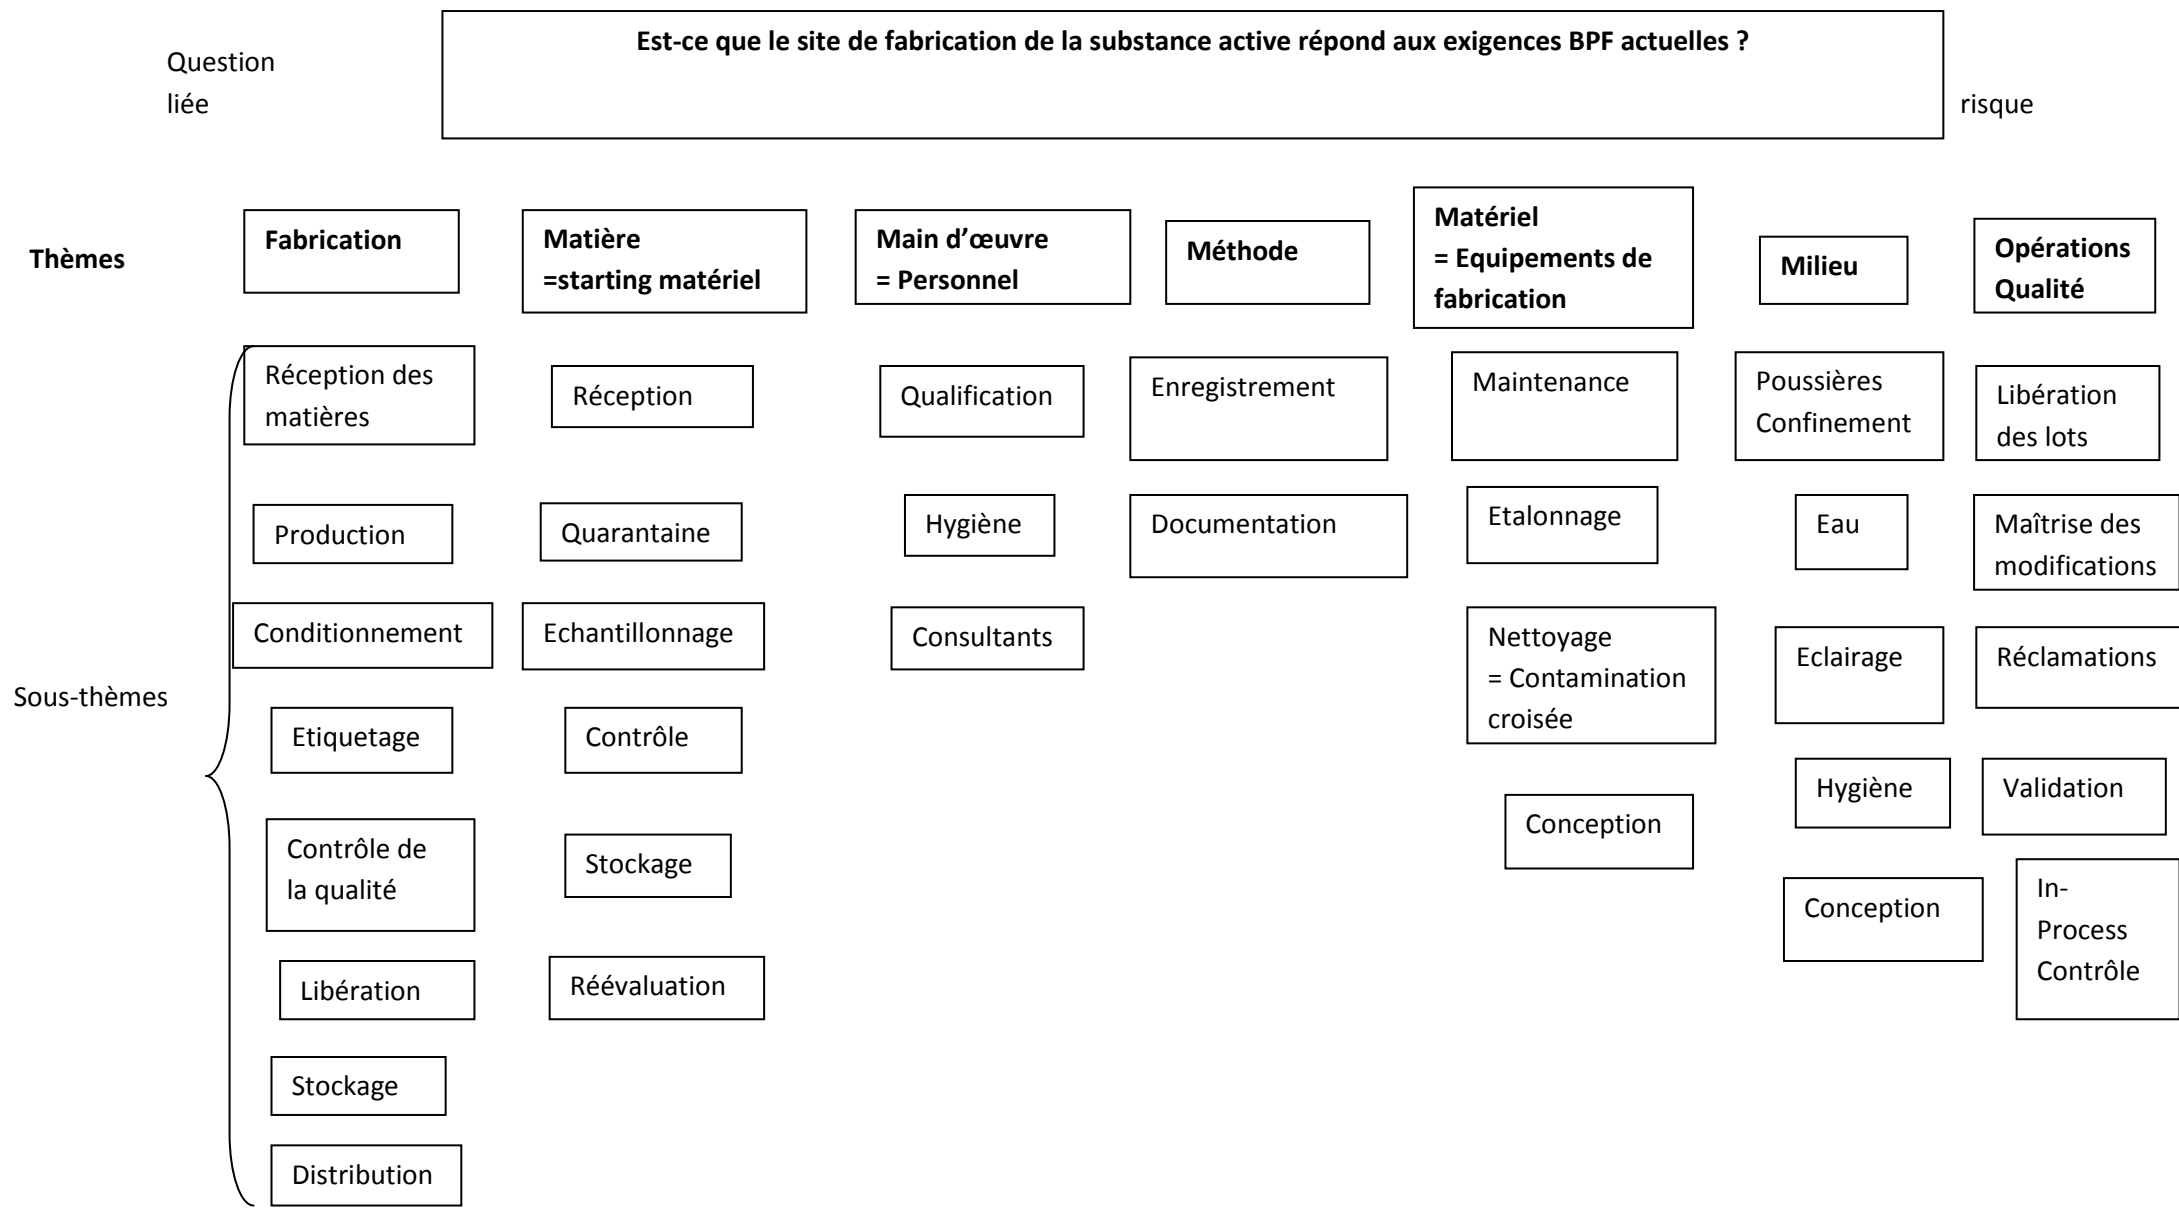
Question liée

Est-ce que le site de fabrication de la substance active répond aux exigences BPF actuelles ?

risque

Thèmes

Fabrication

Matière =starting matériel

Main d'œuvre = Personnel

Méthode

Matériel = Equipements de fabrication

Milieu

Opérations Qualité

Sous-thèmes

Réception des matières

Production

Conditionnement

Etiquetage

Contrôle de la qualité

Libération

Stockage

Distribution

Réception

Quarantaine

Echantillonnage

Contrôle

Stockage

Réévaluation

Qualification

Hygiène

Consultants

Enregistrement

Documentation

Maintenance

Etalonnage

Nettoyage = Contamination croisée

Conception

Poussières Confinement

Eau

Eclairage

Hygiène

Conception

Libération des lots

Maîtrise des modifications

Réclamations

Validation

In-Process Contrôle